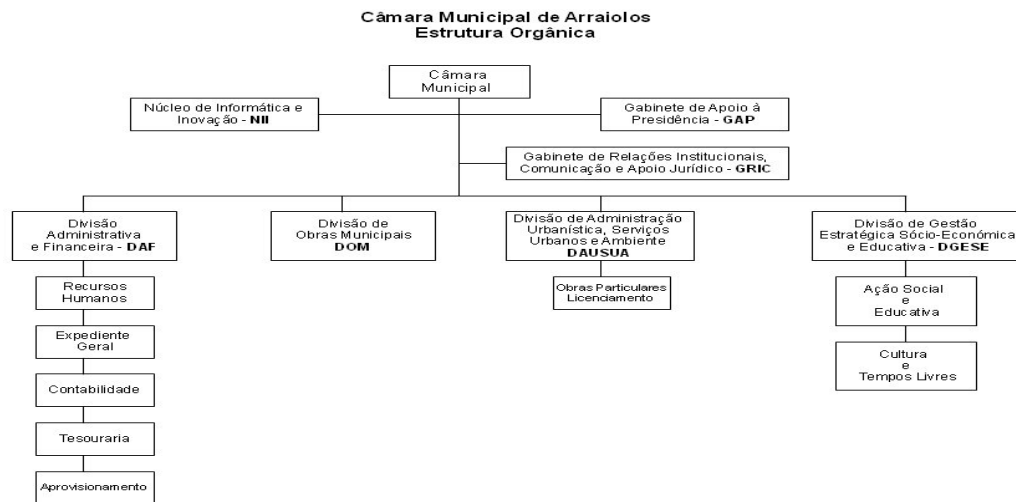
Câmara Municipal de Arraiolos
Estrutura Orgânica

Câmara Municipal

Núcleo de Informática e Inovação - **NII**

Gabinete de Apoio à Presidência - **GAP**

Gabinete de Relações Institucionais, Comunicação e Apoio Jurídico - **GRIC**

Divisão Administrativa e Financeira - **DAF**

Divisão de Obras Municipais **DOM**

Divisão de Administração Urbanística, Serviços Urbanos e Ambiente **DAUSUA**

Divisão de Gestão Estratégica Sócio-Económica e Educativa - **DGESE**

Recursos Humanos

Expediente Geral

Contabilidade

Tesouraria

Aprovisionamento

Obras Particulares Licenciamento

Ação Social e Educativa

Cultura e Tempos Livres